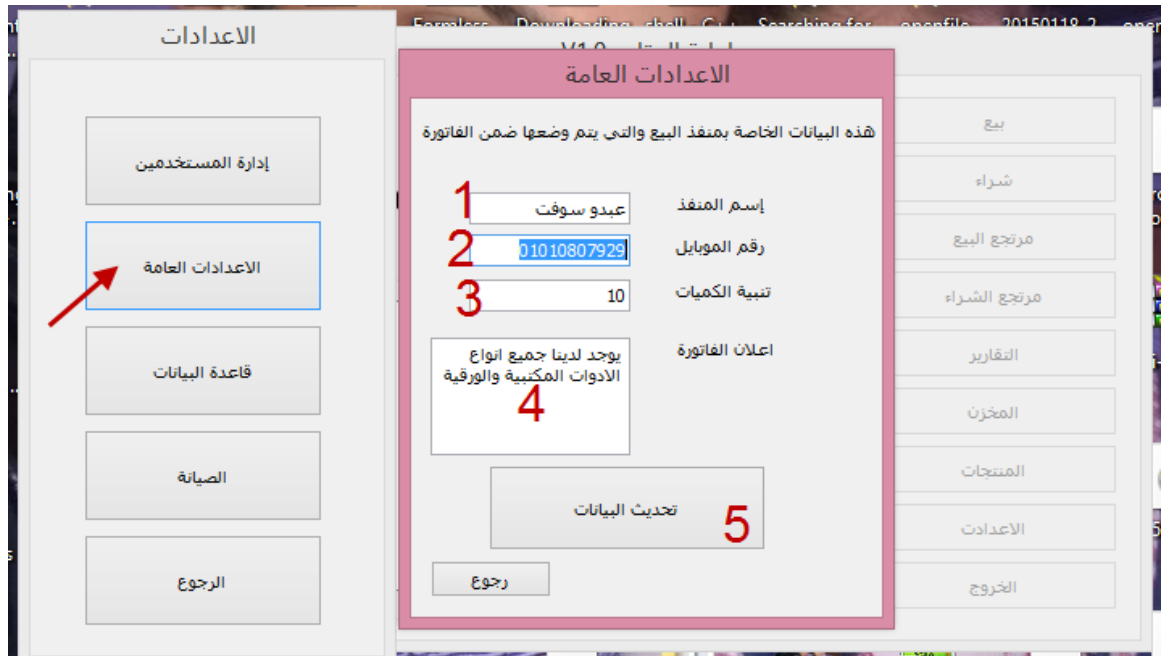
الاعدادات

إدارة المستخدمين

الاعدادات العامة

قاعدة البيانات

الصيانة

الرجوع

الاعدادات العامة

هذه البيانات الخاصة بمنفذ البيع والتي يتم وضعها ضمن الفاتورة

1

إسم المنفذ

عبدو سوفت

2

رقم الموبايل

0101080792

3

تنبية الكميات

10

اعلان الفاتورة

يوجد لدينا جميع انواع الادوات المكتبية والورقية

4

تحديث البيانات

5

رجوع

بيع

شراء

مرتجع البيع

مرتجع الشراء

التقارير

المخزن

المنتجات

الاعدادات

الخروج